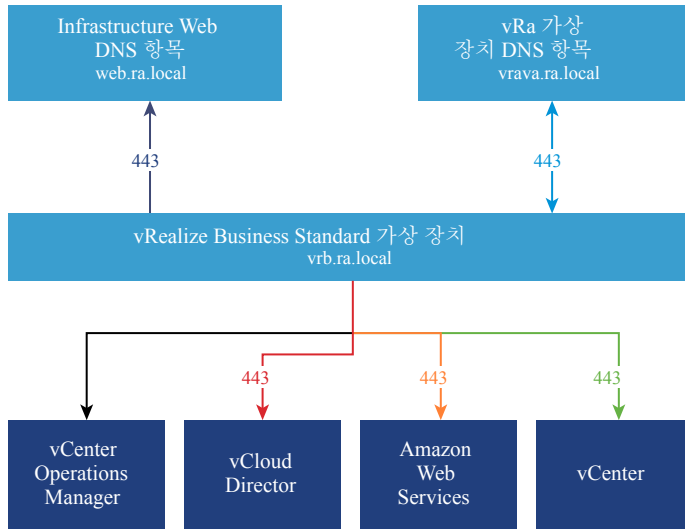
Infrastructure Web
DNS 항목
web.ra.local

vRa 가상
장치 DNS 항목
vrava.ra.local

443

443

vRealize Business Standard 가상 장치
vrb.ra.local

443

443

443

vCenter
Operations
Manager

vCloud
Director

Amazon
Web
Services

vCenter